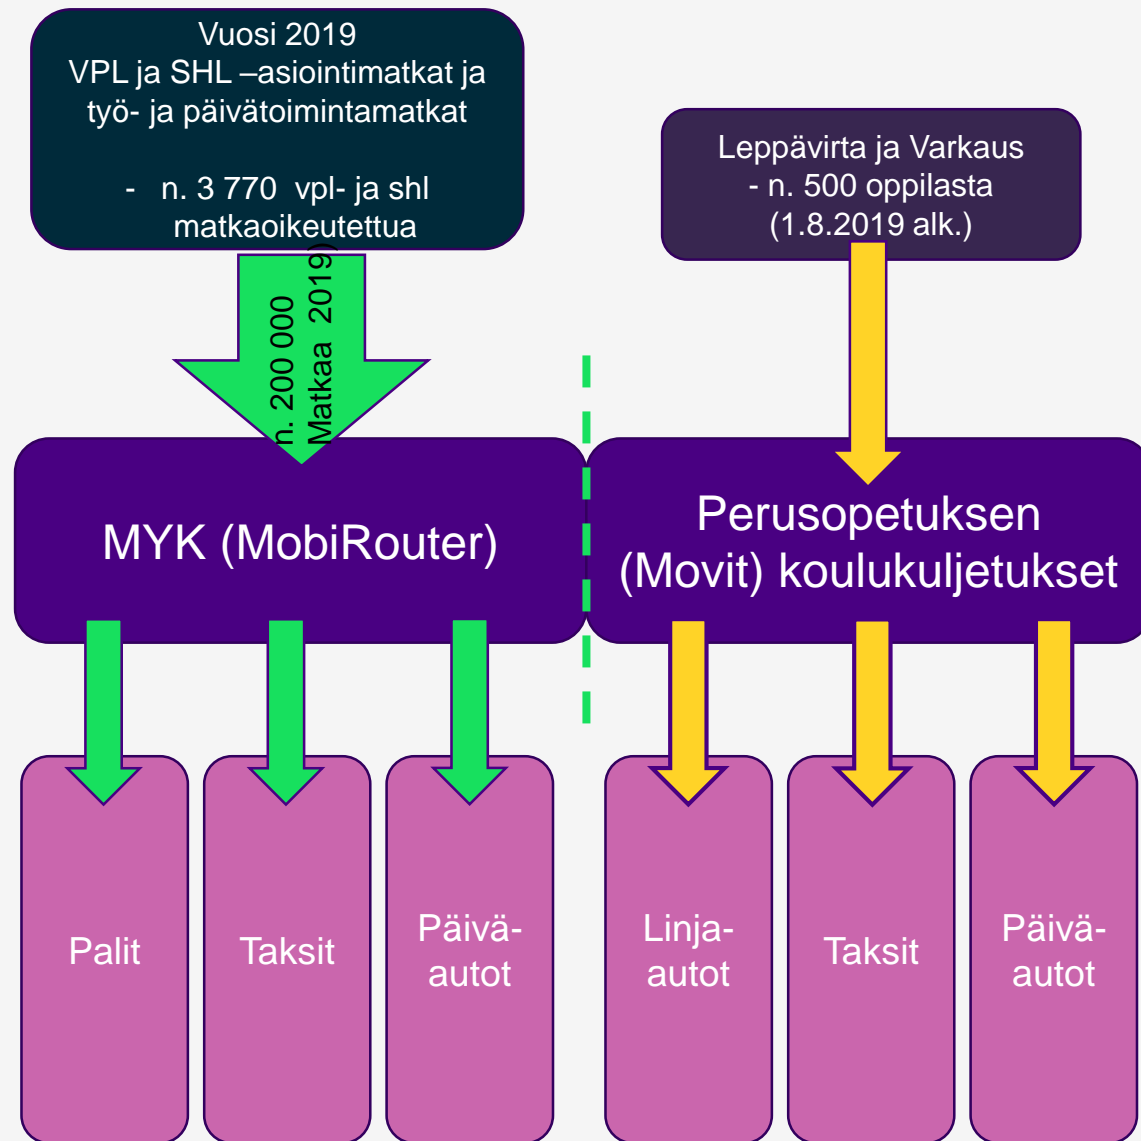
Vuosi 2019
VPL ja SHL –asiointimatkat ja työ- ja päivätoimintamatkat

- n. 3 770 vpl- ja shl matkaoikeutettua

n. 200 000 Matkaa 2019)

Leppävirta ja Varkaus
- n. 500 oppilasta
(1.8.2019 alk.)

MYK (MobiRouter)

Perusopetuksen (Movit) koulukuljetukset

Palit

Taksit

Päivä-autot

Linja-autot

Taksit

Päivä-autot